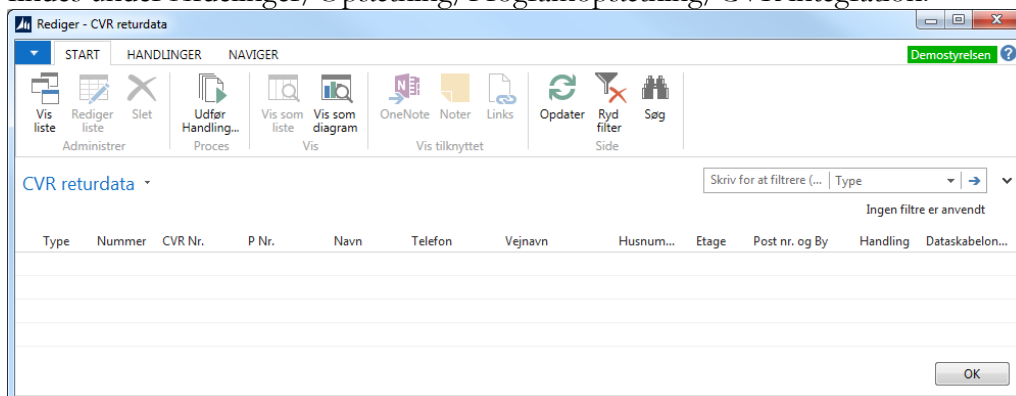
findes under Handlinger/ Opsætning/ Programopsætning/ CVR integration.

Rediger - CVR returdata

START HANDLINGER NAVIGER

Demostyrelsen

Vis liste
Rediger liste
Slet
Administrer

Udfør Handling...
Proces

Vis som liste
Vis som diagram
Vis

OneNote
Noter
Links
Vis tilknyttet

Opdater
Ryd filter
Søg
Side

CVR returdata

Skriv for at filtrere (... | Type

Ingen filtre er anvendt

| Type | Nummer | CVR Nr. | P Nr. | Navn | Telefon | Vejnavn | Husnum... | Etage | Post nr. og By | Handling | Dataskabelon... |
|---|---|---|---|---|---|---|---|---|---|---|---|

OK